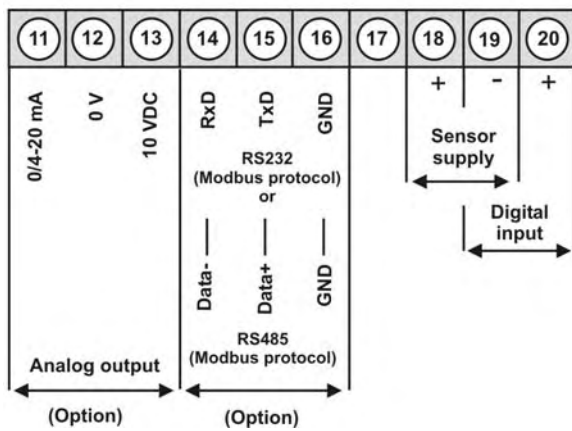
11 12 13 14 15 16 17 18 19 20

0/4-20 mA
0 V
10 VDC

RxD
TxD
GND

RS232
(Modbus protocol)
or

Data-
Data+
GND

RS485
(Modbus protocol)

+ - +

Sensor supply

Digital input

Analog output

(Option)

(Option)